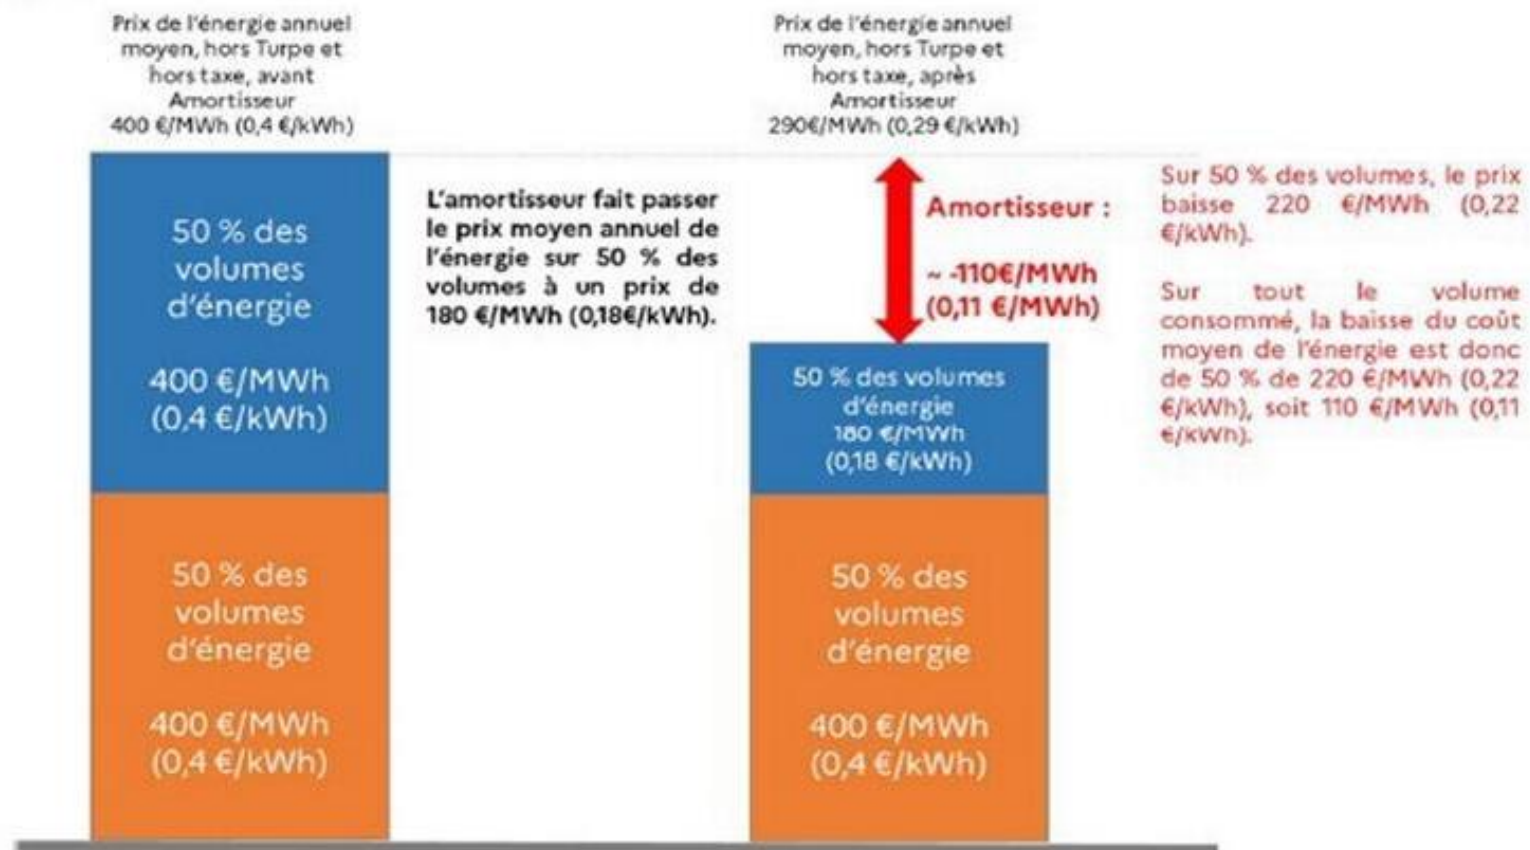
Prix de l'énergie annuel moyen, hors Turpe et hors taxe, avant Amortisseur
400 €/MWh (0,4 €/kWh)

50 % des volumes d'énergie

400 €/MWh (0,4 €/kWh)

50 % des volumes d'énergie

400 €/MWh (0,4 €/kWh)

L'amortisseur fait passer le prix moyen annuel de l'énergie sur 50 % des volumes à un prix de 180 €/MWh (0,18€/kWh).

Prix de l'énergie annuel moyen, hors Turpe et hors taxe, après Amortisseur
290€/MWh (0,29 €/kWh)

Amortisseur :

~ -110€/MWh (0,11 €/MWh)

50 % des volumes d'énergie
180 €/MWh
(0,18 €/kWh)

50 % des volumes d'énergie

400 €/MWh (0,4 €/kWh)

Sur 50 % des volumes, le prix baisse 220 €/MWh (0,22 €/kWh).

Sur tout le volume consommé, la baisse du coût moyen de l'énergie est donc de 50 % de 220 €/MWh (0,22 €/kWh), soit 110 €/MWh (0,11 €/kWh).